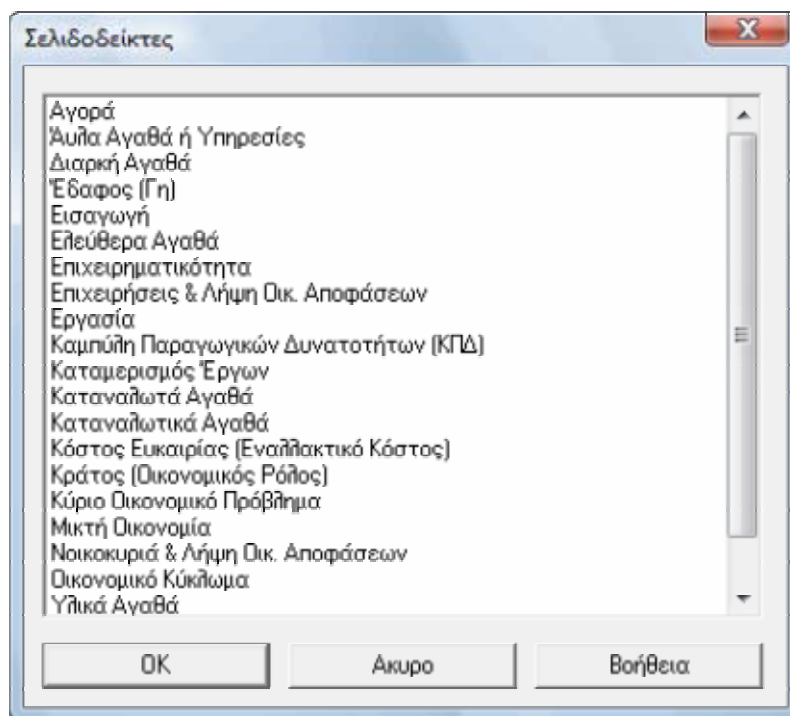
Σελιδοδείκτες

Αγορά
Άυλα Αγαθά ή Υπηρεσίες
Διαρκή Αγαθά
Έδαφος (Γη)
Εισαγωγή
Ελεύθερα Αγαθά
Επιχειρηματικότητα
Επιχειρήσεις & Λήψη Οικ. Αποφάσεων
Εργασία
Καμπύλη Παραγωγικών Δυνατοτήτων (ΚΠΔ)
Καταμερισμός Έργων
Καταναλωτά Αγαθά
Καταναλωτικά Αγαθά
Κόστος Ευκαιρίας (Εναλλακτικό Κόστος)
Κράτος (Οικονομικός Ρόλος)
Κύριο Οικονομικό Πρόβλημα
Μικτή Οικονομία
Νοικοκυριά & Λήψη Οικ. Αποφάσεων
Οικονομικό Κύκλωμα
Υλικά Αγαθά

OK
Ακυρο
Βοήθεια